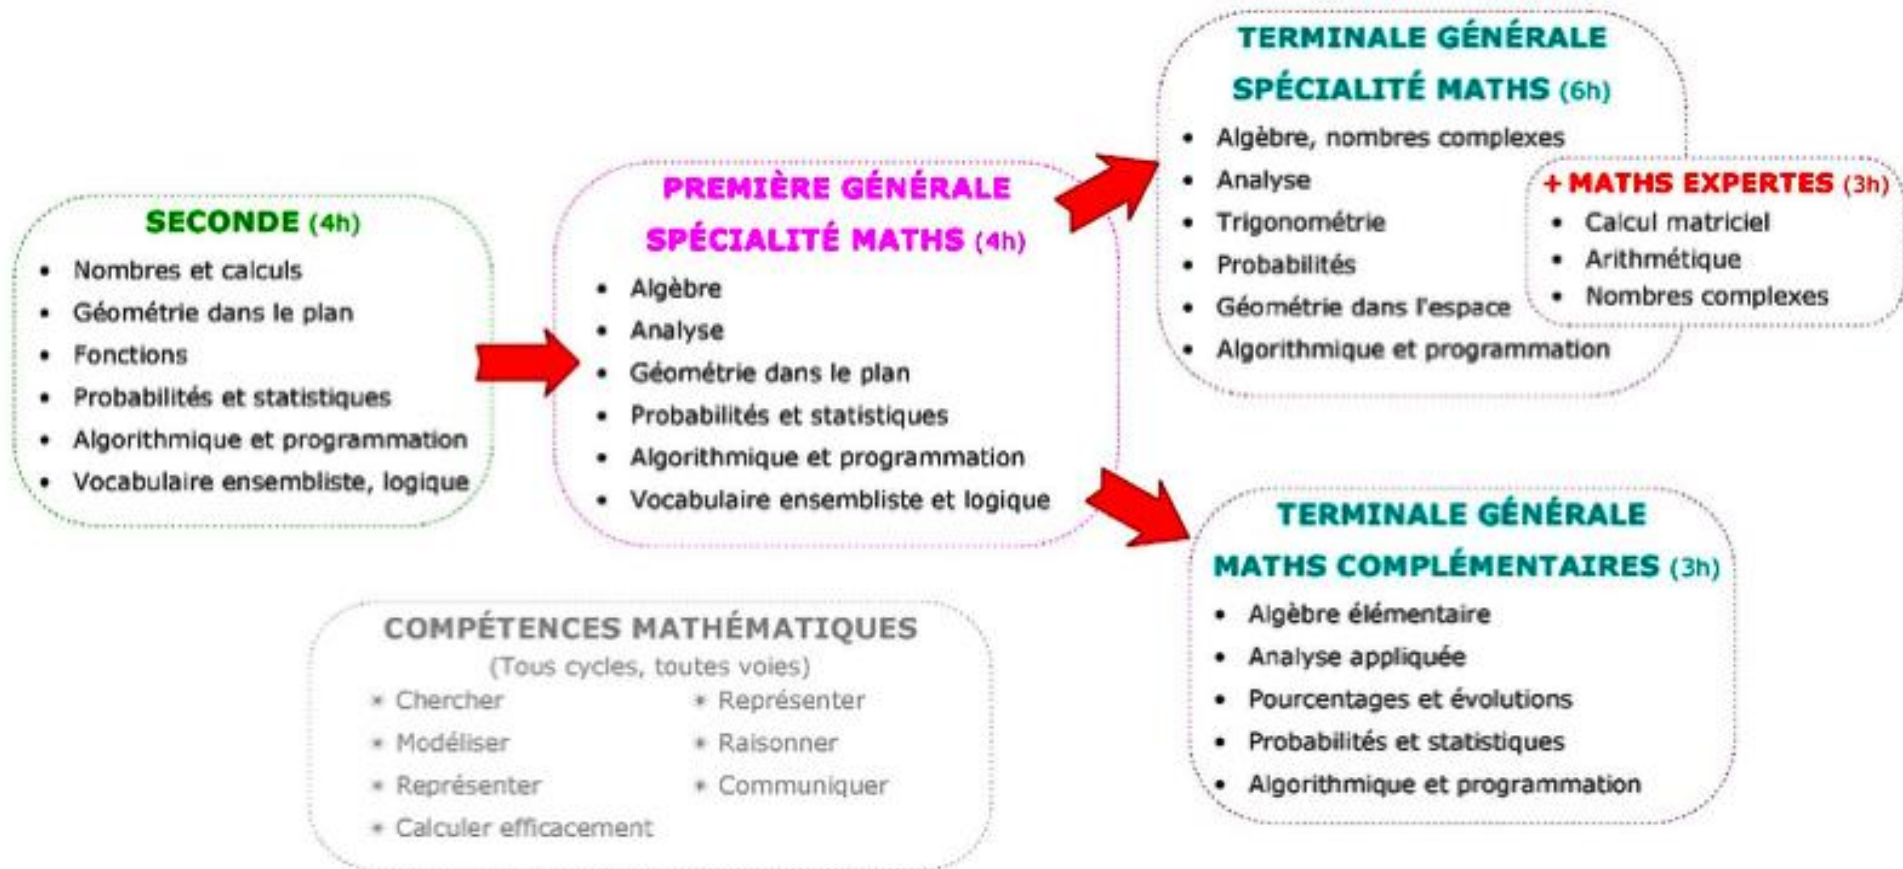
SECONDE (4h)

- Nombres et calculs
- Géométrie dans le plan
- Fonctions
- Probabilités et statistiques
- Algorithmique et programmation
- Vocabulaire ensembliste, logique

PREMIÈRE GÉNÉRALE

SPÉCIALITÉ MATHS (4h)

- Algèbre
- Analyse
- Géométrie dans le plan
- Probabilités et statistiques
- Algorithmique et programmation
- Vocabulaire ensembliste et logique

TERMINALE GÉNÉRALE

SPÉCIALITÉ MATHS (6h)

- Algèbre, nombres complexes
- Analyse
- Trigonométrie
- Probabilités
- Géométrie dans l'espace
- Algorithmique et programmation

+ MATHS EXPERTES (3h)

- Calcul matriciel
- Arithmétique
- Nombres complexes

TERMINALE GÉNÉRALE

MATHS COMPLÉMENTAIRES (3h)

- Algèbre élémentaire
- Analyse appliquée
- Pourcentages et évolutions
- Probabilités et statistiques
- Algorithmique et programmation

COMPÉTENCES MATHÉMATIQUES

(Tous cycles, toutes voies)

- Chercher
- Modéliser
- Représenter
- Calculer efficacement
- Représenter
- Raisonner
- Communiquer